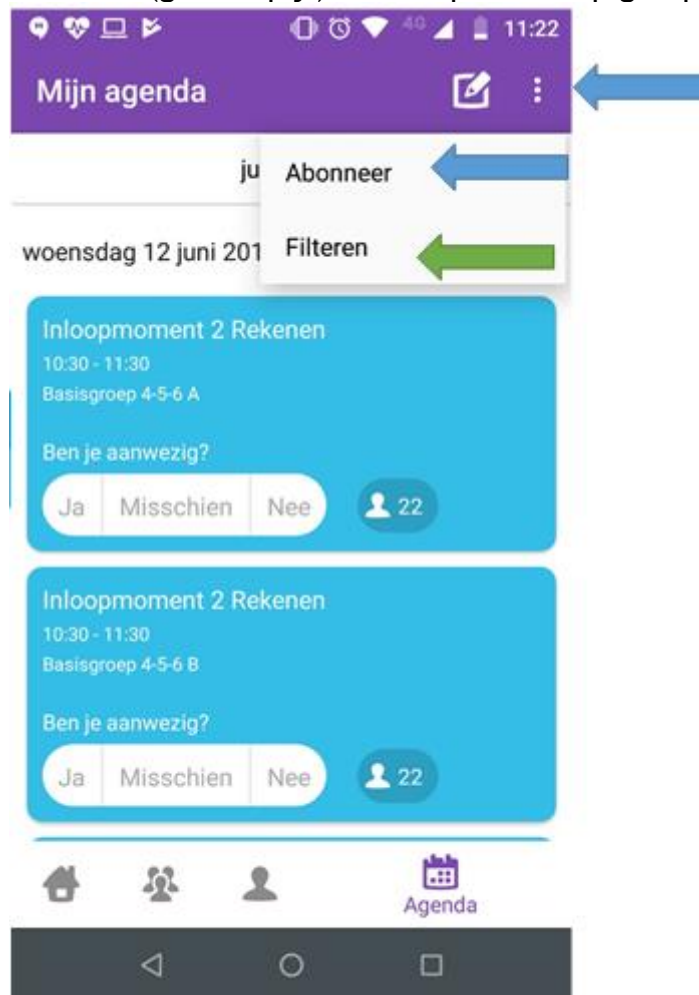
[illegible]

4G 11:22

Mijn agenda

ju

Abonneer

Filteren

woensdag 12 juni 201

Inloopmoment 2 Rekenen
10:30 - 11:30
Basisgroep 4-5-6 A

Ben je aanwezig?

Ja | Misschien | Nee

22

Inloopmoment 2 Rekenen
10:30 - 11:30
Basisgroep 4-5-6 B

Ben je aanwezig?

Ja | Misschien | Nee

22

Agenda